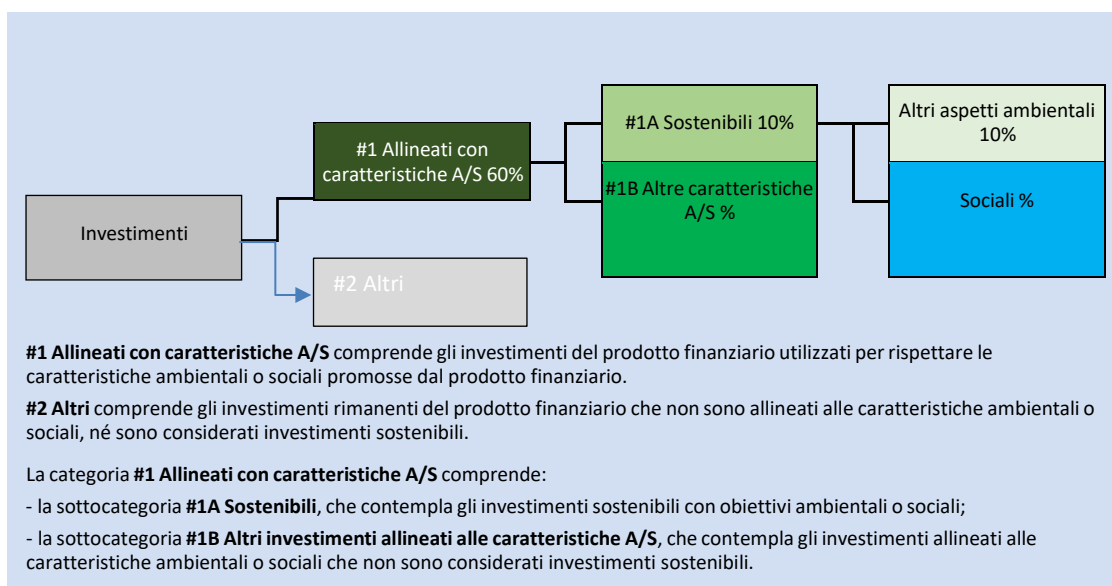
Investimenti

#1 Allineati con caratteristiche A/S 60%

#2 Altri

#1A Sostenibili 10%

#1B Altre caratteristiche A/S %

Altri aspetti ambientali 10%

Sociali %

**#1 Allineati con caratteristiche A/S** comprende gli investimenti del prodotto finanziario utilizzati per rispettare le caratteristiche ambientali o sociali promosse dal prodotto finanziario.

**#2 Altri** comprende gli investimenti rimanenti del prodotto finanziario che non sono allineati alle caratteristiche ambientali o sociali, né sono considerati investimenti sostenibili.

La categoria **#1 Allineati con caratteristiche A/S** comprende:

- la sottocategoria **#1A Sostenibili**, che contempla gli investimenti sostenibili con obiettivi ambientali o sociali;

- la sottocategoria **#1B Altri investimenti allineati alle caratteristiche A/S**, che contempla gli investimenti allineati alle caratteristiche ambientali o sociali che non sono considerati investimenti sostenibili.